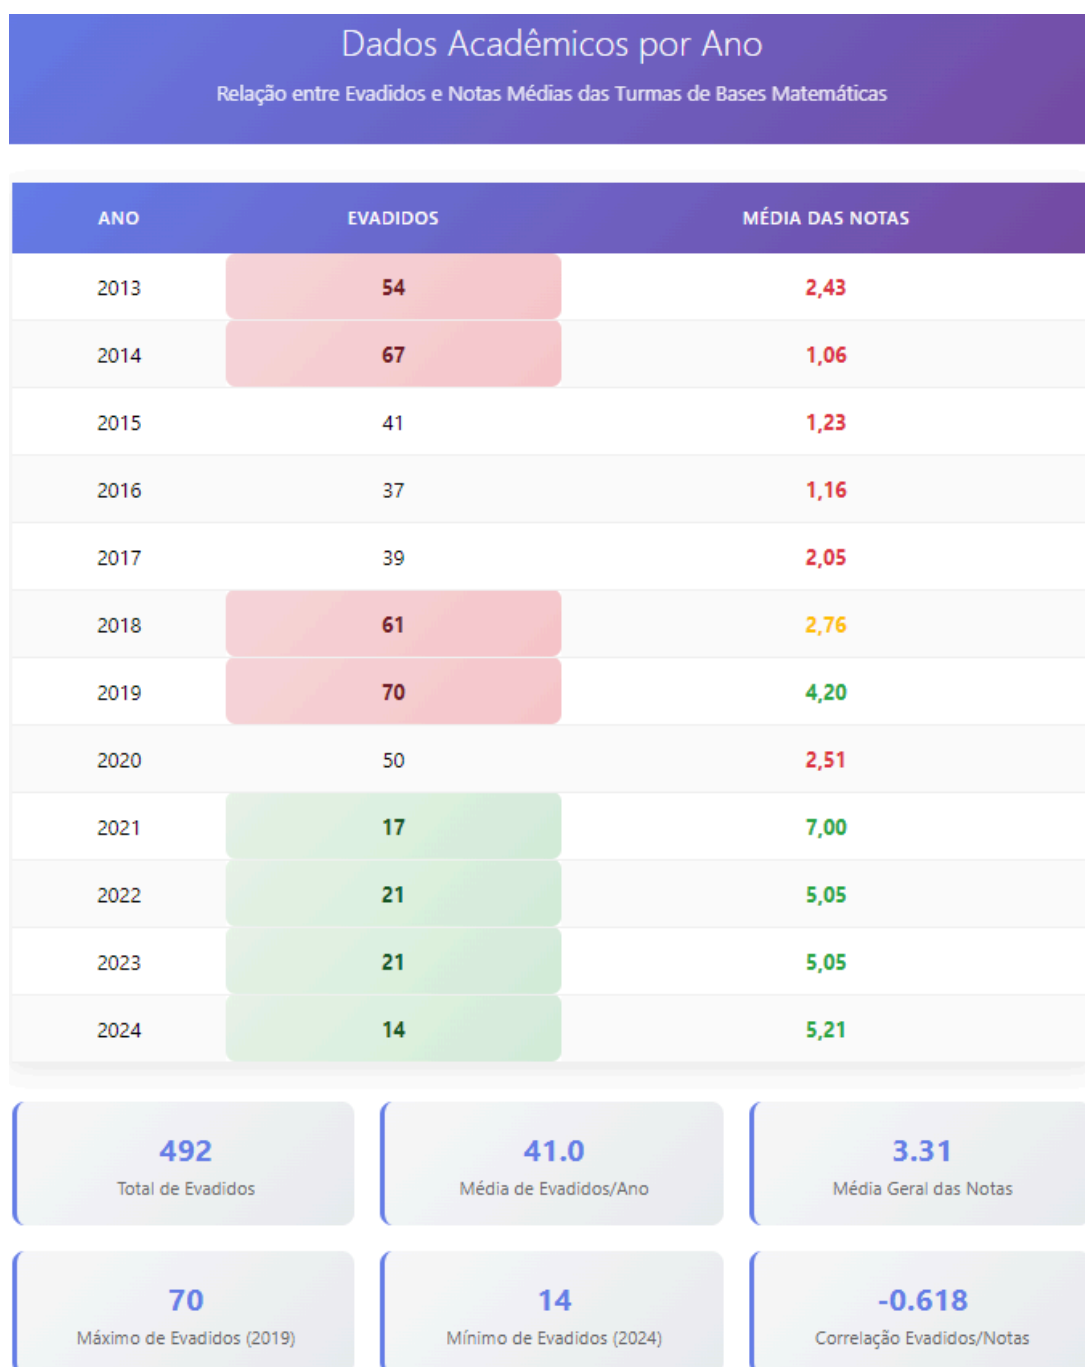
Dados Acadêmicos por Ano

Relação entre Evadidos e Notas Médias das Turmas de Bases Matemáticas

| ANO | EVADIDOS | MÉDIA DAS NOTAS |
|---|---|---|
| 2013 | 54 | 2,43 |
| 2014 | 67 | 1,06 |
| 2015 | 41 | 1,23 |
| 2016 | 37 | 1,16 |
| 2017 | 39 | 2,05 |
| 2018 | 61 | 2,76 |
| 2019 | 70 | 4,20 |
| 2020 | 50 | 2,51 |
| 2021 | 17 | 7,00 |
| 2022 | 21 | 5,05 |
| 2023 | 21 | 5,05 |
| 2024 | 14 | 5,21 |

492
Total de Evadidos

41.0
Média de Evadidos/Ano

3.31
Média Geral das Notas

70
Máximo de Evadidos (2019)

14
Mínimo de Evadidos (2024)

-0.618
Correlação Evadidos/Notas